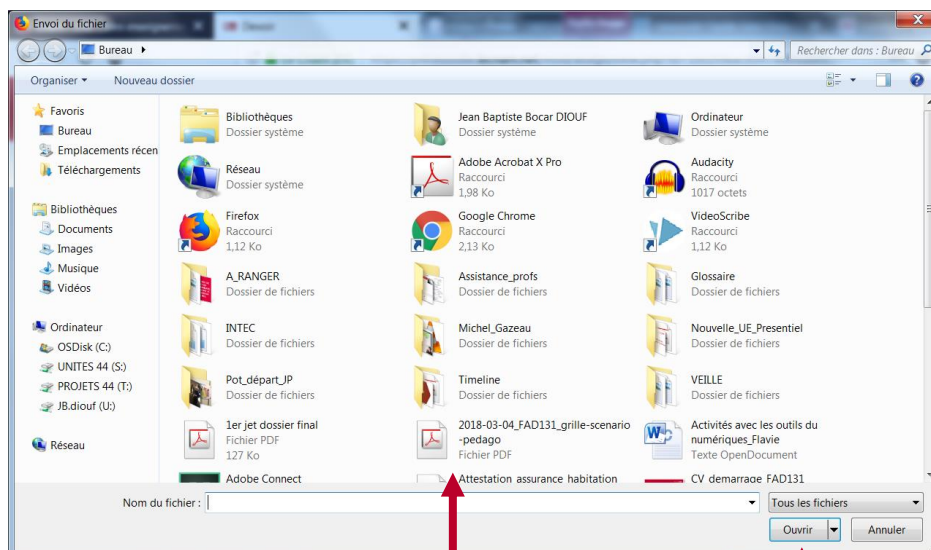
Envoi du fichier

Bureau ▸

Rechercher dans : Bureau

Organiser ▾ Nouveau dossier

Favoris
Bureau
Emplacements récen
Téléchargements

Bibliothèques
Documents
Images
Musique
Vidéos

Ordinateur
OSDisk (C:)
UNITES 44 (S:)
PROJETS 44 (T:)
JB.diouf (U:)

Réseau

Bibliothèques
Dossier système

Jean Baptiste Bocar DIOUF
Dossier système

Ordinateur
Dossier système

Réseau
Dossier système

Adobe Acrobat X Pro
Raccourci
1,98 Ko

Audacity
Raccourci
1017 octets

Firefox
Raccourci
1,12 Ko

Google Chrome
Raccourci
2,13 Ko

VideoScribe
Raccourci
1,12 Ko

A_RANGER
Dossier de fichiers

Assistance_profs
Dossier de fichiers

Glossaire
Dossier de fichiers

INTEC
Dossier de fichiers

Michel_Gazeau
Dossier de fichiers

Nouvelle_UE_Presentiel
Dossier de fichiers

Pot_départ_JP
Dossier de fichiers

Timeline
Dossier de fichiers

VEILLE
Dossier de fichiers

1er jet dossier final
Fichier PDF
127 Ko

2018-03-04_FAD131_grille-scenario-pedago
Fichier PDF

Activités avec les outils du numériques_Flavie
Texte OpenDocument

Adobe Connect

Attestation assurance habitation

CV demarrage FAD131

Nom du fichier :

Tous les fichiers

Ouvrir

Annuler